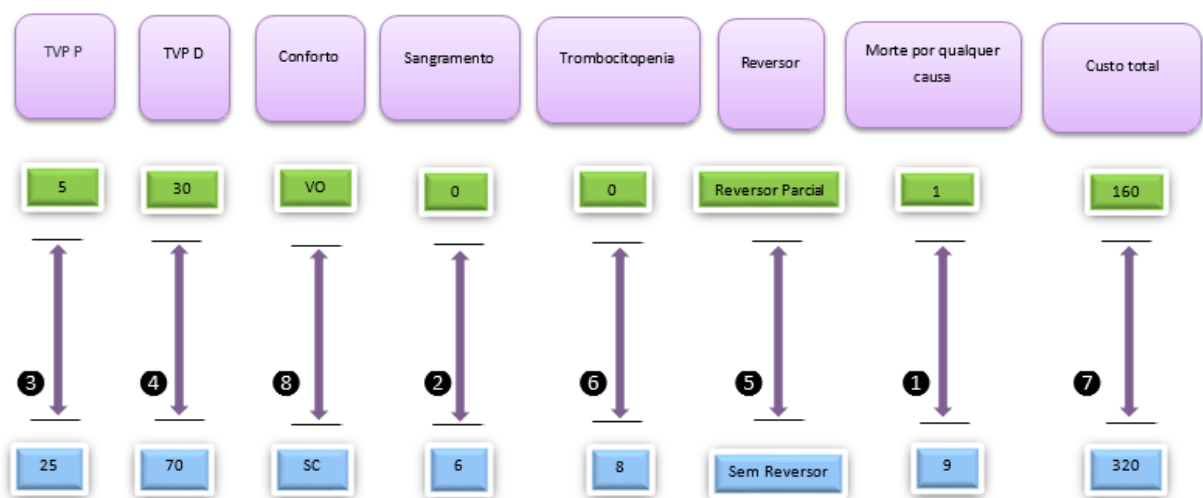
| TVP P | TVP D | Conforto | Sangramento | Trombocitopenia | Reversor | Morte por qualquer causa | Custo total |
|---|---|---|---|---|---|---|---|
| 5 | 30 | VO | 0 | 0 | Reversor Parcial | 1 | 160 |
| ❸ | ❹ | ❽ | ❷ | ❻ | ❺ | ❶ | ❼ |
| 25 | 70 | SC | 6 | 8 | Sem Reversor | 9 | 320 |